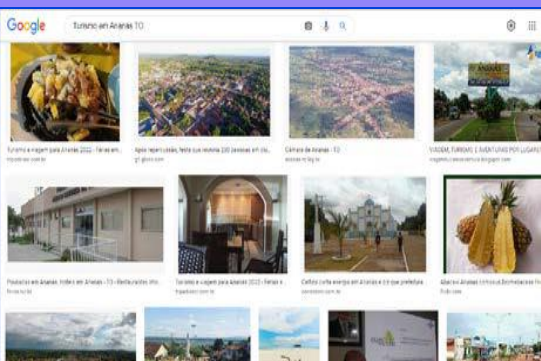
Google

Turismo em Ananás TO

Turismo e viagem para Ananás 2022 - férias em...
tripadvisor.com.br

Após repercussão, festa que reuniria 200 pessoas em cid...
g1.globo.com

Câmara de Ananás - TO
ananas.to.leg.br

VIAGEM, TURISMO E AVENTURAS POR LUGARES...
viagens.caravanas.blogspot.com

Pousadas em Ananás, Hotéis em Ananás - TO - Restaurantes, Info
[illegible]

Turismo e viagem para Ananás 2022 - férias em...
tripadvisor.com.br

Celtins corta energia em Ananás e diz que prefeitura...
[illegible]

Abacaxi Ananás comosus Bromeliaceae Fru...
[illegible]